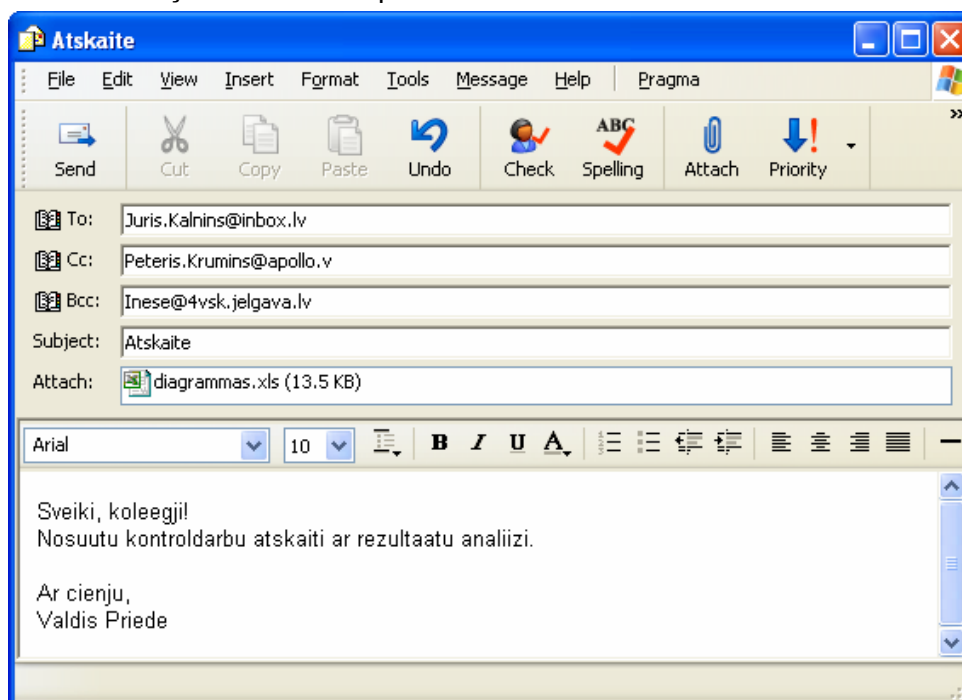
Atskaite

File Edit View Insert Format Tools Message Help Pragma

Send Cut Copy Paste Undo Check Spelling Attach Priority

To: Juris.Kalnins@inbox.lv
Cc: Peteris.Krumins@apollo.v
Bcc: Inese@4vsk.jelgava.lv
Subject: Atskaite
Attach: diagrammas.xls (13.5 KB)

Arial 10 B I U A

Sveiki, koleegji!
Nosuutu kontroldarbu atskaiti ar rezultaatu analiizi.

Ar cienju,
Valdis Priede